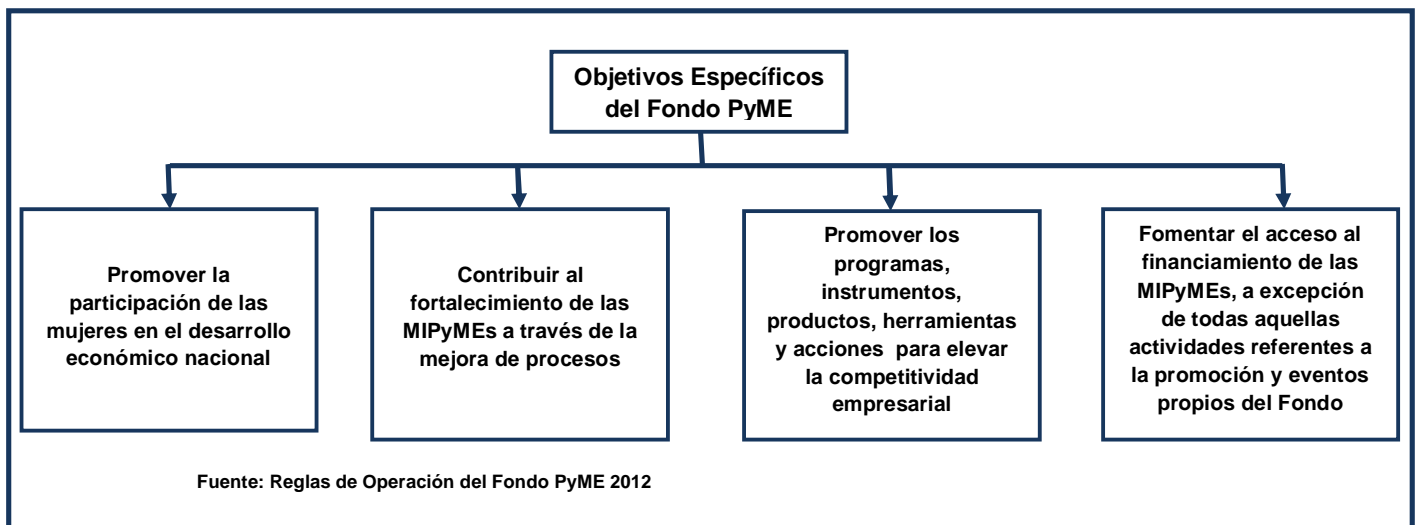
Objetivos Específicos del Fondo PyME

Promover la participación de las mujeres en el desarrollo económico nacional

Contribuir al fortalecimiento de las MIPyMEs a través de la mejora de procesos

Promover los programas, instrumentos, productos, herramientas y acciones para elevar la competitividad empresarial

Fomentar el acceso al financiamiento de las MIPyMEs, a excepción de todas aquellas actividades referentes a la promoción y eventos propios del Fondo

Fuente: Reglas de Operación del Fondo PyME 2012